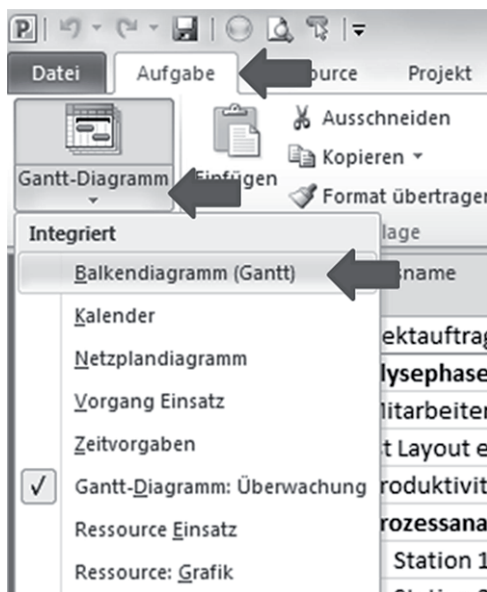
Datei
Aufgabe
source
Projekt
Ausschneiden
Kopieren
Format übertragen
Gantt-Diagramm
Einfügen
lage
Integriert
Balkendiagramm (Gantt)
sname
Kalender
ektauftrag
Netzplandiagramm
lysephase
Vorgang Einsatz
litarbeiter
Zeitvorgaben
t Layout e
✓ Gantt-Diagramm: Überwachung
roduktivit
Ressource Einsatz
rozessana
Ressource: Grafik
Station 1